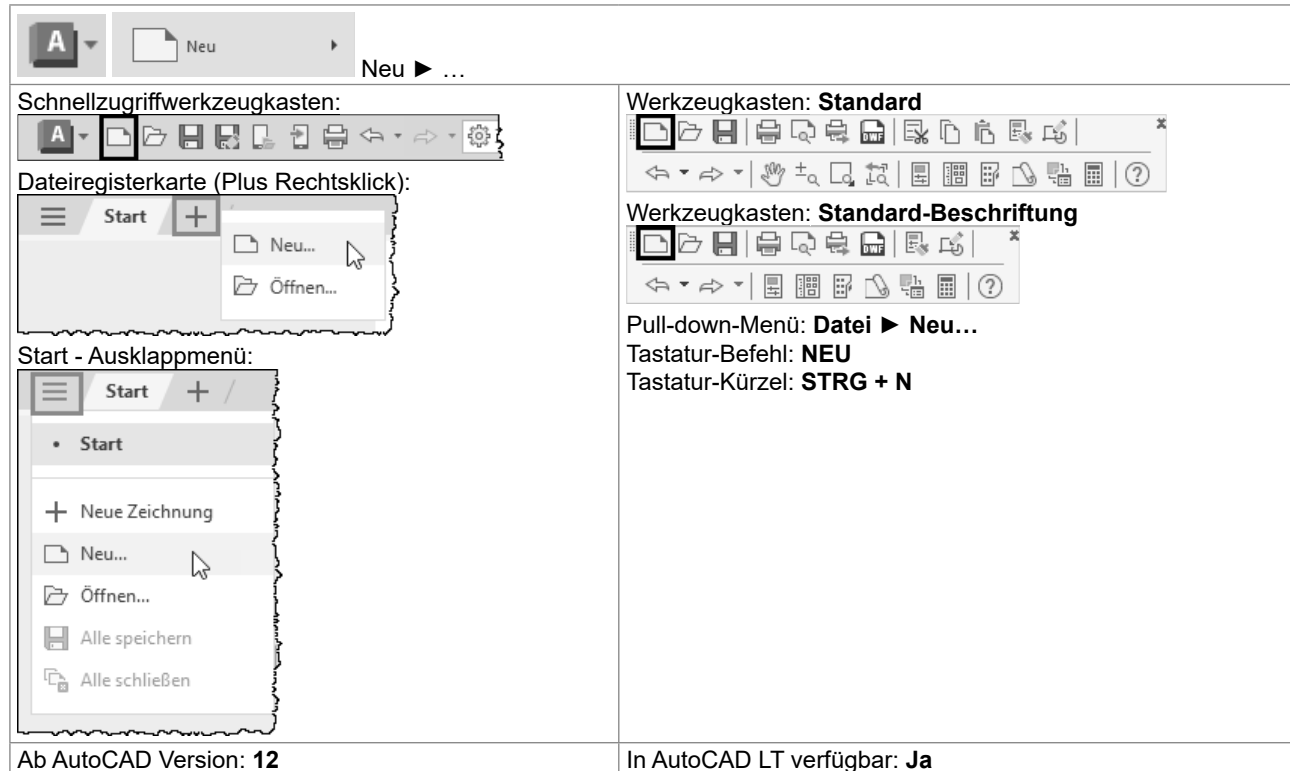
A Neu
Neu ► …

| Schnellzugriffwerkzeugkasten: | Werkzeugkasten: **Standard** |
|---|---|
| Dateiregisterkarte (Plus Rechtsklick): Start + Neu... Öffnen... | Werkzeugkasten: **Standard-Beschriftung** |
| Start - Ausklappmenü: Start • Start + Neue Zeichnung Neu... Öffnen... Alle speichern Alle schließen | Pull-down-Menü: **Datei ► Neu…** Tastatur-Befehl: **NEU** Tastatur-Kürzel: **STRG + N** |
| Ab AutoCAD Version: **12** | In AutoCAD LT verfügbar: **Ja** |